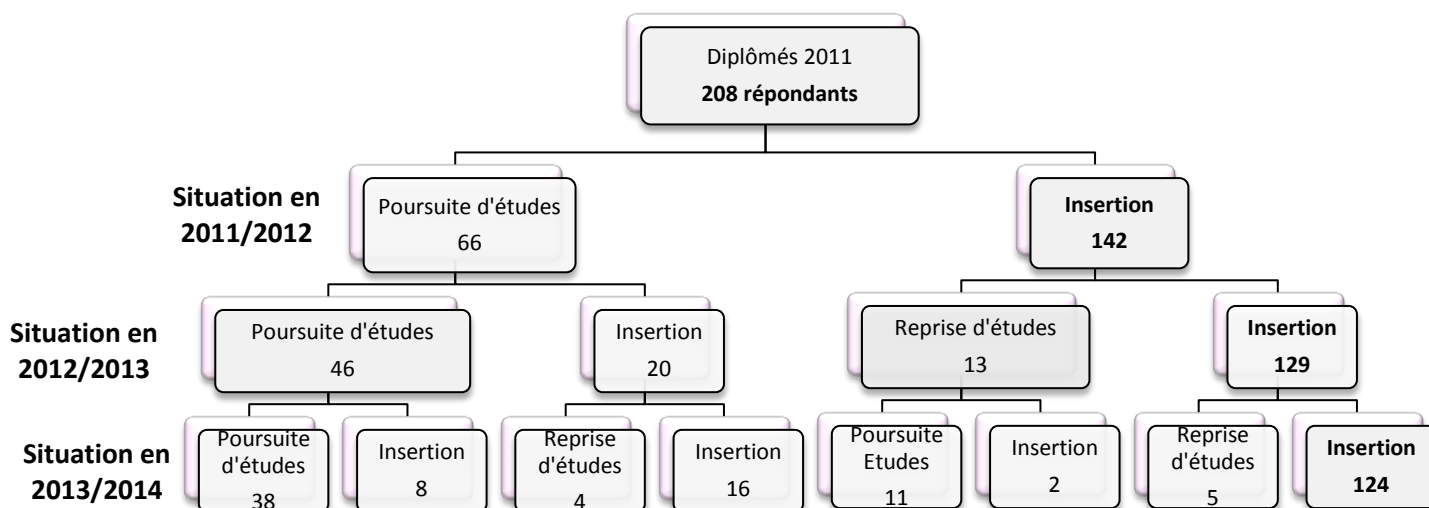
Diplômés 2011
**208 répondants**

**Situation en 2011/2012**

Poursuite d'études
66

**Insertion**
**142**

**Situation en 2012/2013**

Poursuite d'études
46

Insertion
20

Reprise d'études
13

**Insertion**
**129**

**Situation en 2013/2014**

Poursuite d'études
38

Insertion
8

Reprise d'études
4

Insertion
16

Poursuite Etudes
11

Insertion
2

Reprise d'études
5

**Insertion**
**124**